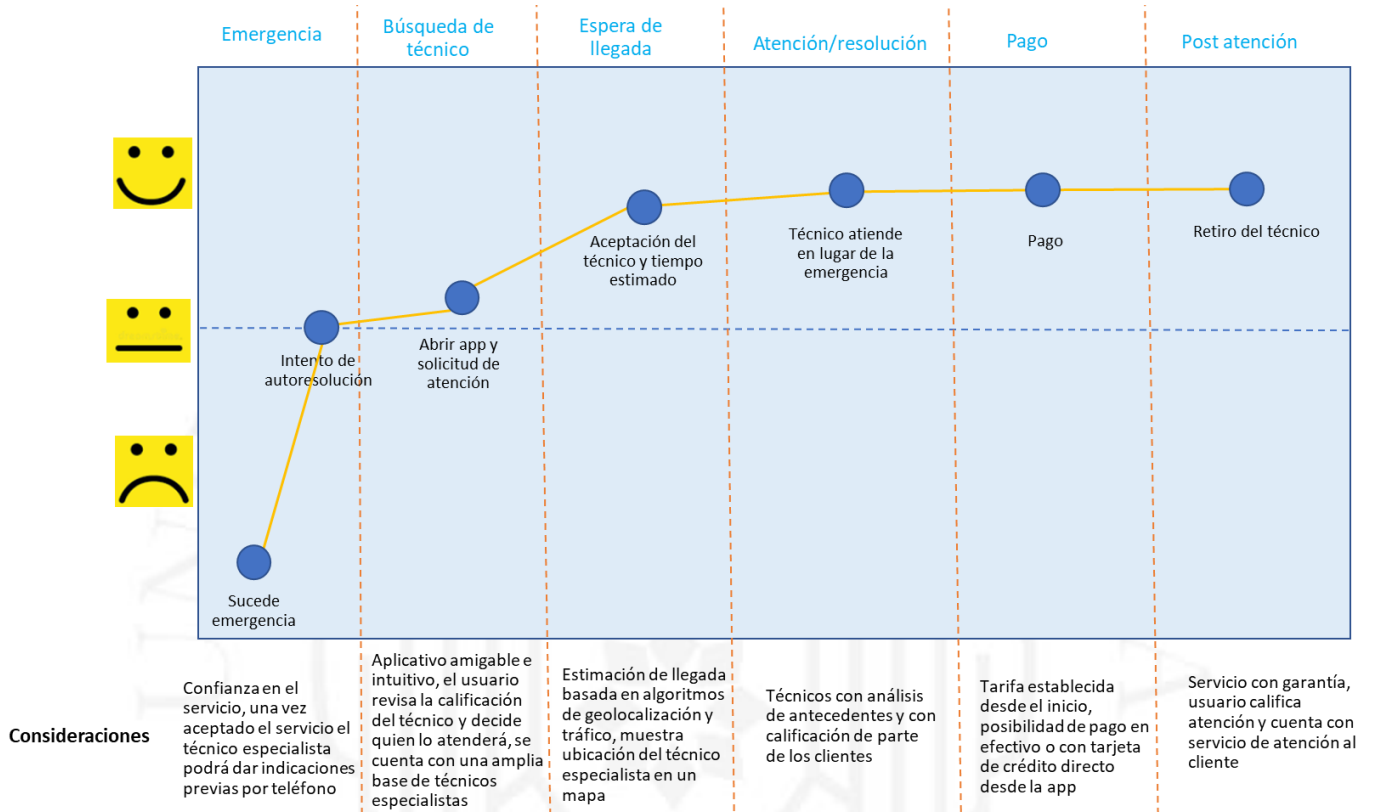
Emergencia

Búsqueda de técnico

Espera de llegada

Atención/resolución

Pago

Post atención

Sucede emergencia

Intento de autoresolución

Abrir app y solicitud de atención

Aceptación del técnico y tiempo estimado

Técnico atiende en lugar de la emergencia

Pago

Retiro del técnico

Consideraciones

Confianza en el servicio, una vez aceptado el servicio el técnico especialista podrá dar indicaciones previas por teléfono

Aplicativo amigable e intuitivo, el usuario revisa la calificación del técnico y decide quien lo atenderá, se cuenta con una amplia base de técnicos especialistas

Estimación de llegada basada en algoritmos de geolocalización y tráfico, muestra ubicación del técnico especialista en un mapa

Técnicos con análisis de antecedentes y con calificación de parte de los clientes

Tarifa establecida desde el inicio, posibilidad de pago en efectivo o con tarjeta de crédito directo desde la app

Servicio con garantía, usuario califica atención y cuenta con servicio de atención al cliente